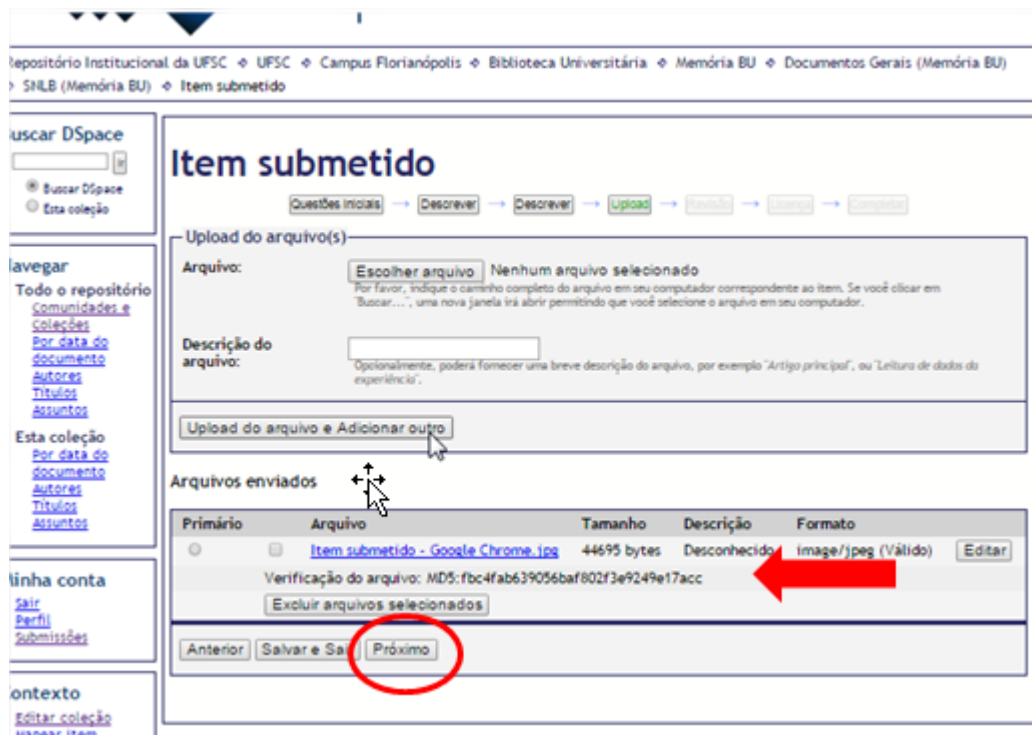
Repositório Institucional da UFSC ◆ UFSC ◆ Campus Florianópolis ◆ Biblioteca Universitária ◆ Memória BU ◆ Documentos Gerais (Memória BU) ◆ SNLB (Memória BU) ◆ Item submetido

uscar DSpace

Buscar DSpace
Esta coleção

lavegar
Todo o repositório
Comunidades e Coleções
Por data do documento
Autores
Títulos
Assuntos
Esta coleção
Por data do documento
Autores
Títulos
Assuntos

inha conta
Sair
Perfil
Submissões

ontexto
Editar coleção

Item submetido

Questões iniciais → Descrever → Descrever → Upload → Revisão → Licença → Completar

Upload do arquivo(s)

Arquivo: Escolher arquivo Nenhum arquivo selecionado
Por favor, indique o caminho completo do arquivo em seu computador correspondente ao item. Se você clicar em "Buscar...", uma nova janela irá abrir permitindo que você selecione o arquivo em seu computador.

Descrição do arquivo:
Opcionalmente, poderá fornecer uma breve descrição do arquivo, por exemplo "Artigo principal", ou "Leitura de dados da experiência".

Upload do arquivo e Adicionar outro

Arquivos enviados

| Primário | | Arquivo | Tamanho | Descrição | Formato | |
|---|---|---|---|---|---|---|
| | | Item submetido - Google Chrome.jpg | 44695 bytes | Desconhecido | image/jpeg (Válido) | Editar |

Verificação do arquivo: MD5:fbc4fab639056baf802f3e9249e17acc

Excluir arquivos selecionados

Anterior Salvar e Sair Próximo